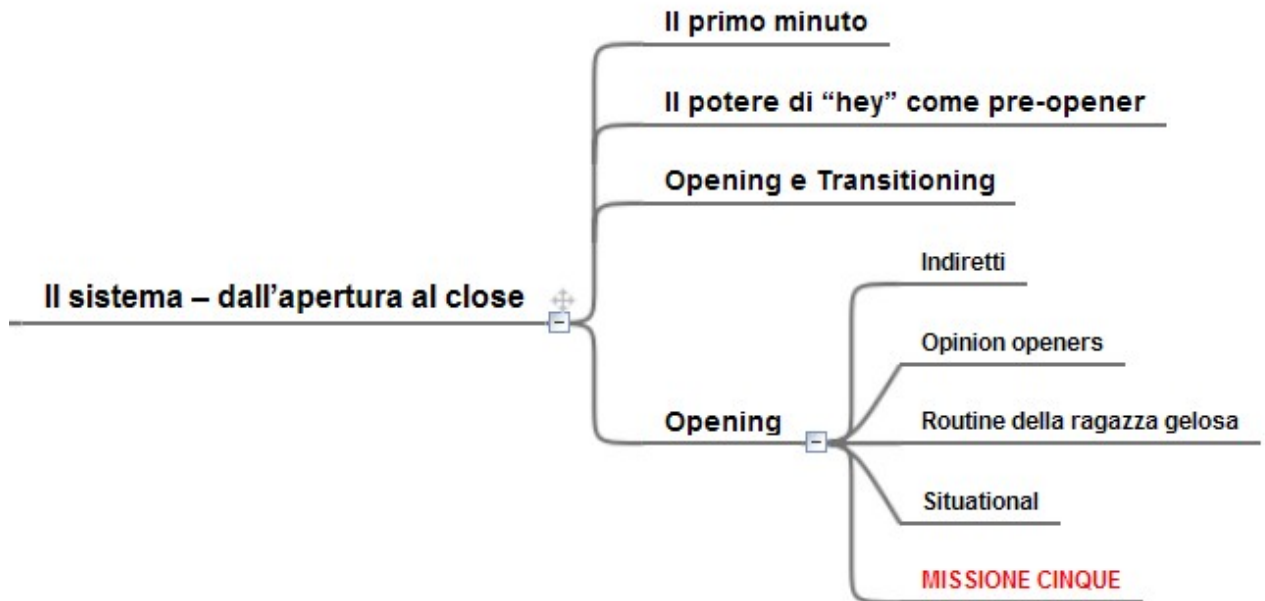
Il primo minuto

Il potere di “hey” come pre-opener

Opening e Transitioning

Il sistema – dall’apertura al close

Indiretti

Opinion openers

Opening

Routine della ragazza gelosa

Situational

MISSIONE CINQUE